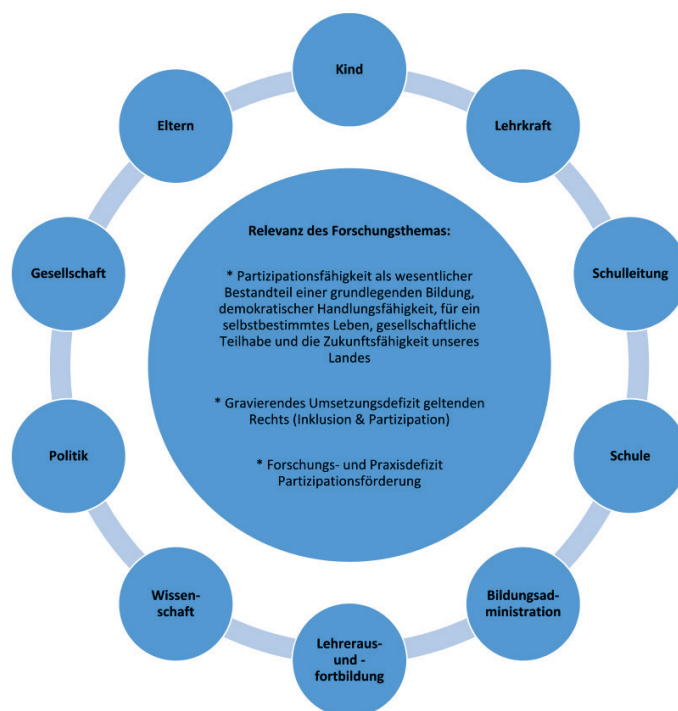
Kind

Lehrkraft

Schulleitung

Schule

Bildungsadministration

Lehreraus- und -fortbildung

Wissenschaft

Politik

Gesellschaft

Eltern

Relevanz des Forschungsthemas:

* Partizipationsfähigkeit als wesentlicher Bestandteil einer grundlegenden Bildung, demokratischer Handlungsfähigkeit, für ein selbstbestimmtes Leben, gesellschaftliche Teilhabe und die Zukunftsfähigkeit unseres Landes

* Gravierendes Umsetzungsdefizit geltenden Rechts (Inklusion & Partizipation)

* Forschungs- und Praxisdefizit Partizipationsförderung